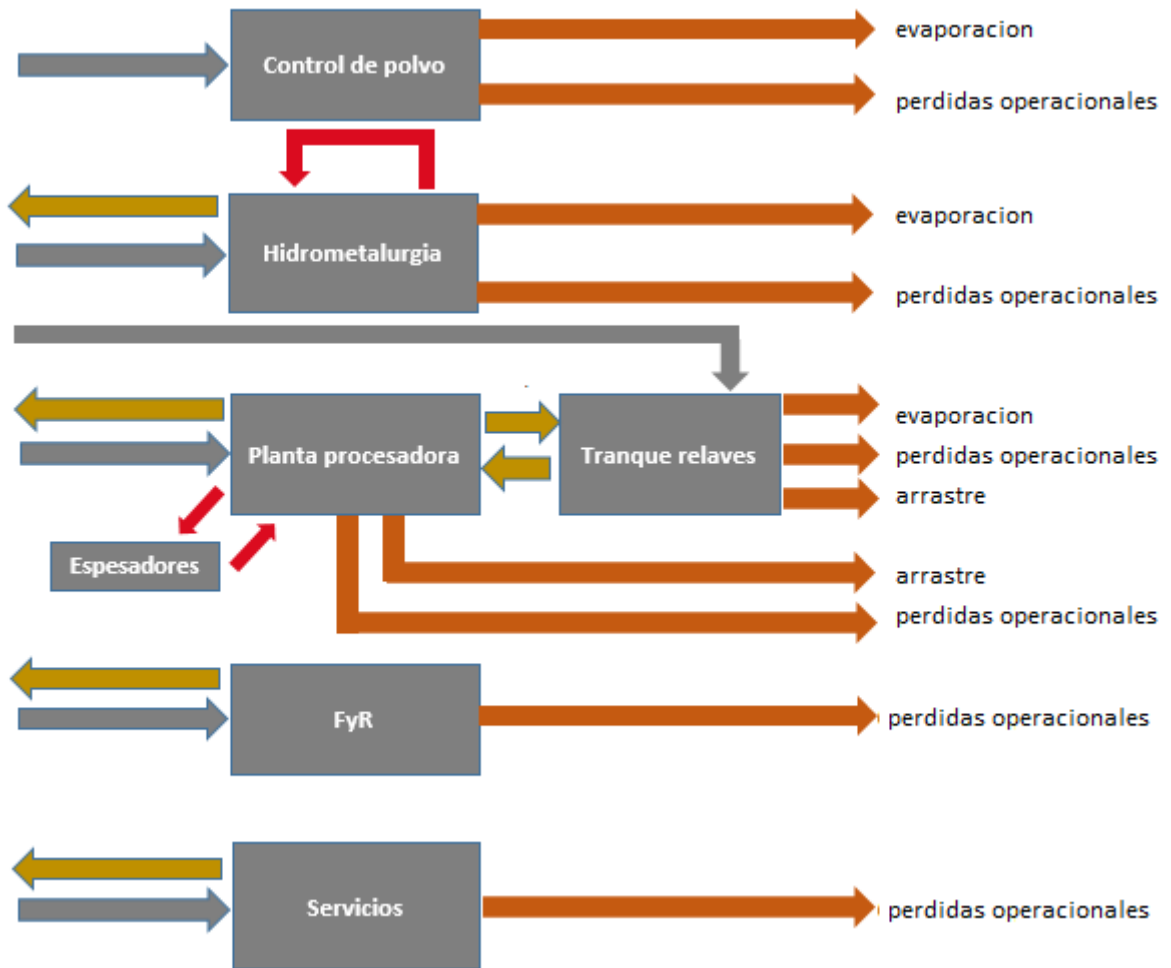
Control de polvo

evaporacion

perdidas operacionales

Hidrometalurgia

evaporacion

perdidas operacionales

Planta procesadora

Tranque relaves

evaporacion

perdidas operacionales

arrastre

Espesadores

arrastre

perdidas operacionales

FyR

perdidas operacionales

Servicios

perdidas operacionales